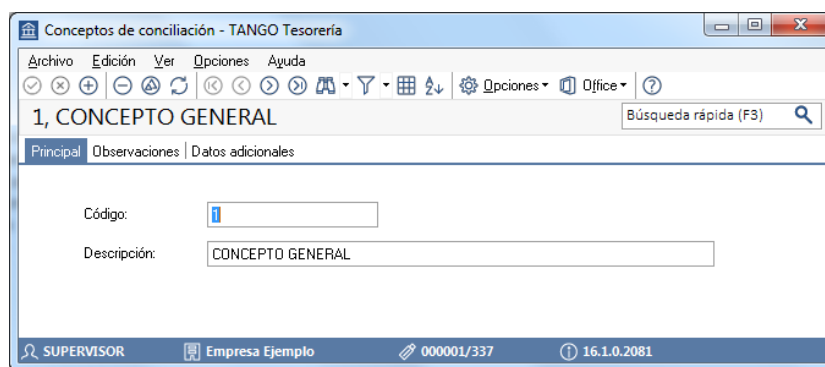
Conceptos de conciliación - TANGO Tesorería

Archivo Edición Ver Opciones Ayuda

Opciones Office

1, CONCEPTO GENERAL

Búsqueda rápida (F3)

Principal | Observaciones | Datos adicionales

Código: 1

Descripción: CONCEPTO GENERAL

SUPERVISOR Empresa Ejemplo 000001/337 16.1.0.2081